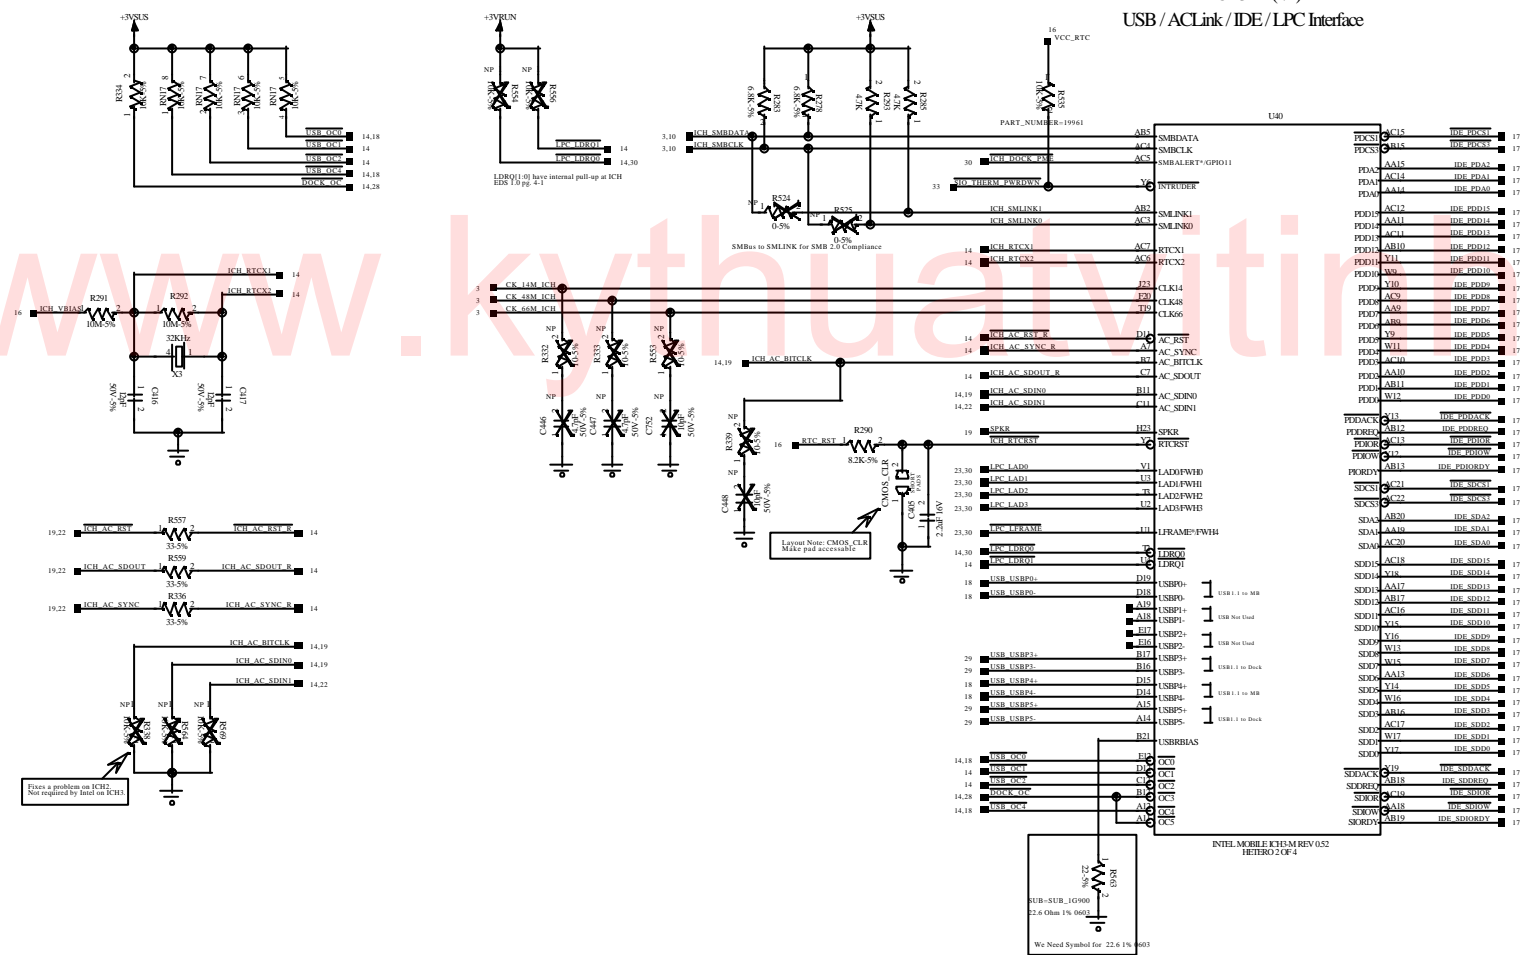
USB / ACLink / IDE / LPC Interface

www.kythuatvitinh

+3VSUS
R334 10K-5%
RN17 10K-5%
RN17 10K-5%
RN17 10K-5%
RN17 10K-5%
USB_OC0 14,18
USB_OC1 14
USB_OC2 14
USB_OC3 14,18
DOCK_OC 14,28

+3VRUN
NP R554 8.2K-5%
NP R556 8.2K-5%
LPC_LDRQ1 14
LPC_LDRQ0 14,30
LDRQ[1:0] have internal pull-up at ICH EDS 1.0 pg. 4-1

+3VSUS
R283 6.8K-5%
R278 6.8K-5%
R293 4.7K
R286 4.7K
16 VCC_RTC
R535 1K-5%
PART_NUMBER=19961
3,10 ICH_SMBDATA
3,10 ICH_SMBCLK
30 ICH_DOCK_PME
33 SIO_THERM_PWRDWN
NP R524 0-5%
NP R525 0-5%
ICH_SMLINK1
ICH_SMLINK0
SMBus to SMLINK for SMB 2.0 Compliance

ICH_RTCX1 14
ICH_RTCX2 14
16 ICH_VBIAS
R291 10M-5%
R292 10M-5%
32KHz X3
C116 12pF 50V-5%
C117 12pF 50V-5%

14 ICH_RTCX1
14 ICH_RTCX2
3 CK_14M_ICH
3 CK_48M_ICH
3 CK_66M_ICH
NP R332 10-5%
NP R333 10-5%
NP R553 10-5%
C446 4.7pF 50V-5%
C447 4.7pF 50V-5%
C752 10pF 50V-5%
14,19 ICH_AC_BITCLK
NP R339 10-5%
NP C448 10pF 50V-5%
16 RTC_RST
R290 8.2K-5%
CMOS_CLR
C405 2.2uF 16V
Layout Note: CMOS_CLR Make pad accessable

19,22 ICH_AC_RST R557 33-5% ICH_AC_RST_R 14
19,22 ICH_AC_SDOUT R559 33-5% ICH_AC_SDOUT_R 14
19,22 ICH_AC_SYNC R336 33-5% ICH_AC_SYNC_R 14
ICH_AC_BITCLK 14,19
ICH_AC_SDIN0 14,19
ICH_AC_SDIN1 14,22
NP R538
NP R564
NP R569
Fixes a problem on ICH2. Not required by Intel on ICH3.

U40
AB5 SMBDATA
AC4 SMBCLK
AC5 SMBALERT*/GPIO11
Y6 INTRUDER
AB2 SMLINK1
AC3 SMLINK0
AC7 RTCX1
AC6 RTCX2
J23 CLK14
F21 CLK48
T19 CLK66
14 ICH_AC_RST_R D1 AC_RST
14 ICH_AC_SYNC_R A1 AC_SYNC
B2 AC_BITCLK
14 ICH_AC_SDOUT_R C7 AC_SDOUT
14,19 ICH_AC_SDIN0 B11 AC_SDIN0
14,22 ICH_AC_SDIN1 C11 AC_SDIN1
19 SPKR H23 SPKR
ICH_RTCRST Y2 RTCRST
23,30 LPC_LAD0 V1 LAD0/FWH0
23,30 LPC_LAD1 U3 LAD1/FWH1
23,30 LPC_LAD2 T3 LAD2/FWH2
23,30 LPC_LAD3 U2 LAD3/FWH3
23,30 LPC_LFRAME U1 LFRAME*/FWH4
14,30 LPC_LDRQ0 T2 LDRQ0
14 LPC_LDRQ1 T1 LDRQ1
18 USB_USBP0+ D19 USBP0+
18 USB_USBP0- D18 USBP0-
A19 USBP1+
A18 USBP1-
E17 USBP2+
E16 USBP2-
29 USB_USBP3+ B17 USBP3+
29 USB_USBP3- B16 USBP3-
18 USB_USBP4+ D15 USBP4+
18 USB_USBP4- D14 USBP4-
29 USB_USBP5+ A15 USBP5+
29 USB_USBP5- A14 USBP5-
USB1.1 to MB
USB Not Used
USB Not Used
USB1.1 to Dock
USB1.1 to MB
USB1.1 to Dock
B21 USBRBIAS
14,18 USB_OC0 E12 OC0
14 USB_OC1 D12 OC1
14 USB_OC2 C12 OC2
14,28 DOCK_OC B12 OC3
14,18 USB_OC4 A12 OC4
A13 OC5
R563 22-5%
SUB=SUB_1G900 22.6 Ohm 1% 0603
We Need Symbol for 22.6 1% 0603
INTEL MOBILE ICH3-M REV 0.52
HETERO 2 OF 4

PDCS1 AC15 IDE_PDCS1 17
PDCS3 AB15 IDE_PDCS3 17
PDA2 AA15 IDE_PDA2 17
PDA1 AC14 IDE_PDA1 17
PDA0 AA14 IDE_PDA0 17
PDD15 AC12 IDE_PDD15 17
PDD14 AA11 IDE_PDD14 17
PDD13 AC11 IDE_PDD13 17
PDD12 AB10 IDE_PDD12 17
PDD11 Y11 IDE_PDD11 17
PDD10 W10 IDE_PDD10 17
PDD9 Y10 IDE_PDD9 17
PDD8 AC9 IDE_PDD8 17
PDD7 AA9 IDE_PDD7 17
PDD6 AB9 IDE_PDD6 17
PDD5 Y9 IDE_PDD5 17
PDD4 W11 IDE_PDD4 17
PDD3 AC10 IDE_PDD3 17
PDD2 AA10 IDE_PDD2 17
PDD1 AB11 IDE_PDD1 17
PDD0 W12 IDE_PDD0 17
PDDACK Y13 IDE_PDDACK 17
PDDREQ AB12 IDE_PDDREQ 17
PDIOR AC13 IDE_PDIOR 17
PDIOW Y12 IDE_PDIOW 17
PIORDY AB13 IDE_PDIORDY 17
SDCS1 AC21 IDE_SDCS1 17
SDCS3 AC22 IDE_SDCS3 17
SDA2 AB20 IDE_SDA2 17
SDA1 AA19 IDE_SDA1 17
SDA0 AC20 IDE_SDA0 17
SDD15 AC18 IDE_SDD15 17
SDD14 Y18 IDE_SDD14 17
SDD13 AA17 IDE_SDD13 17
SDD12 AB17 IDE_SDD12 17
SDD11 AC16 IDE_SDD11 17
SDD10 Y15 IDE_SDD10 17
SDD9 Y16 IDE_SDD9 17
SDD8 W13 IDE_SDD8 17
SDD7 W15 IDE_SDD7 17
SDD6 AA13 IDE_SDD6 17
SDD5 Y14 IDE_SDD5 17
SDD4 W16 IDE_SDD4 17
SDD3 AB16 IDE_SDD3 17
SDD2 AC17 IDE_SDD2 17
SDD1 W17 IDE_SDD1 17
SDD0 Y17 IDE_SDD0 17
SDDACK Y19 IDE_SDDACK 17
SDDREQ AB18 IDE_SDDREQ 17
SDIOR AC19 IDE_SDIOR 17
SDIOW AA18 IDE_SDIOW 17
SIORDY AB19 IDE_SDIORDY 17